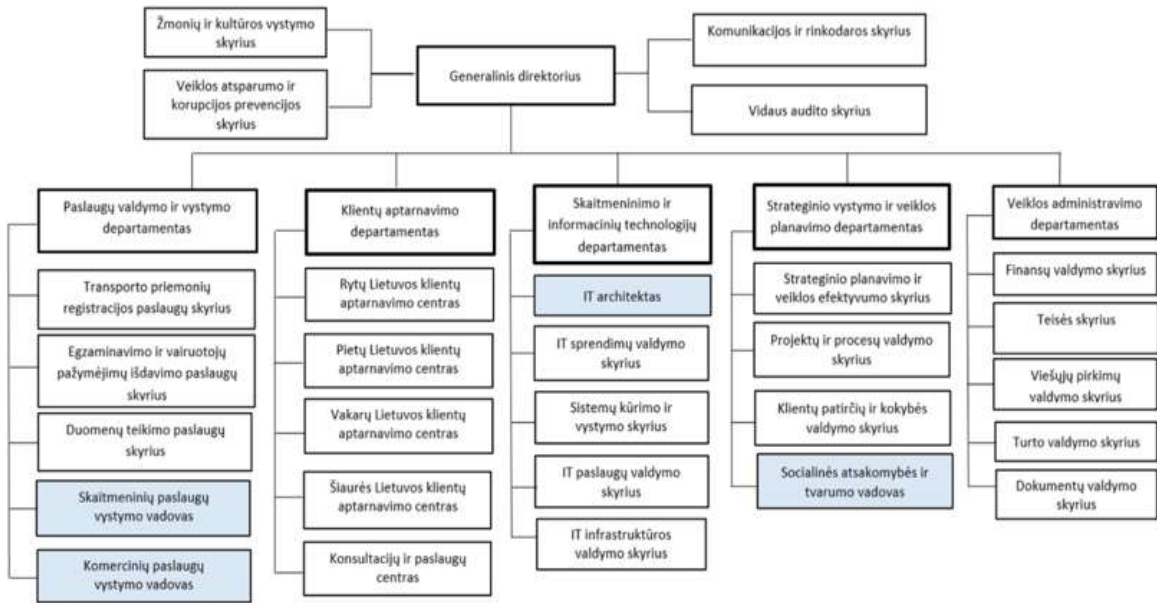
Žmonių ir kultūros vystymo skyrius

Veiklos atsparumo ir korupcijos prevencijos skyrius

Generalinis direktorius

Komunikacijos ir rinkodaros skyrius

Vidaus audito skyrius

Paslaugų valdymo ir vystymo departamentas

Transporto priemonių registracijos paslaugų skyrius

Egzaminavimo ir vairuotojų pažymėjimų išdavimo paslaugų skyrius

Duomenų teikimo paslaugų skyrius

Skaitmeninių paslaugų vystymo vadovas

Komercinių paslaugų vystymo vadovas

Klientų aptarnavimo departamentas

Rytų Lietuvos klientų aptarnavimo centras

Pietų Lietuvos klientų aptarnavimo centras

Vakarų Lietuvos klientų aptarnavimo centras

Šiaurės Lietuvos klientų aptarnavimo centras

Konsultacijų ir paslaugų centras

Skaitmeninimo ir informacinių technologijų departamentas

IT architektas

IT sprendimų valdymo skyrius

Sistemų kūrimo ir vystymo skyrius

IT paslaugų valdymo skyrius

IT infrastruktūros valdymo skyrius

Strateginio vystymo ir veiklos planavimo departamentas

Strateginio planavimo ir veiklos efektyvumo skyrius

Projektų ir procesų valdymo skyrius

Klientų patirčių ir kokybės valdymo skyrius

Socialinės atsakomybės ir tvarumo vadovas

Veiklos administravimo departamentas

Finansų valdymo skyrius

Teisės skyrius

Viešųjų pirkimų valdymo skyrius

Turto valdymo skyrius

Dokumentų valdymo skyrius